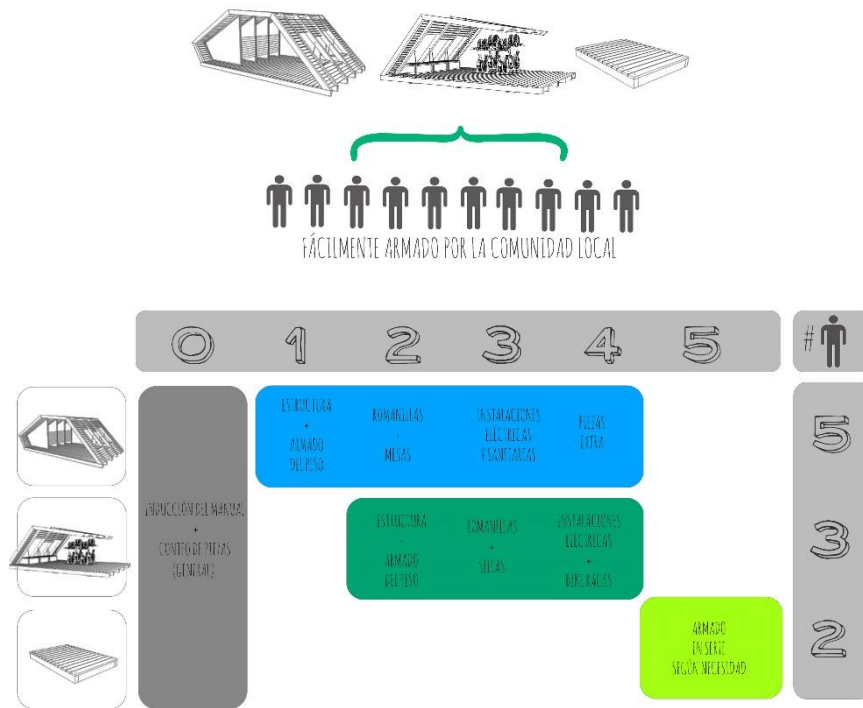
FÁCILMENTE ARMADO POR LA COMUNIDAD LOCAL

0 1 2 3 4 5 #

INDUCCIÓN DEL MANUAL + CONTEO DE PIEZAS (GENERAL)

ESTRUCTURA + ARMADO DEL PISO

ROMANILLAS + MESAS

INSTALACIONES ELÉCTRICAS Y SANITARIAS

PIEZAS EXTRA

5

ESTRUCTURA + ARMADO DEL PISO

ROMANILLAS + SILLAS

INSTALACIONES ELÉCTRICAS + BIBLIOTECAS

3

ARMADO EN SERIE SEGÚN NECESIDAD

2